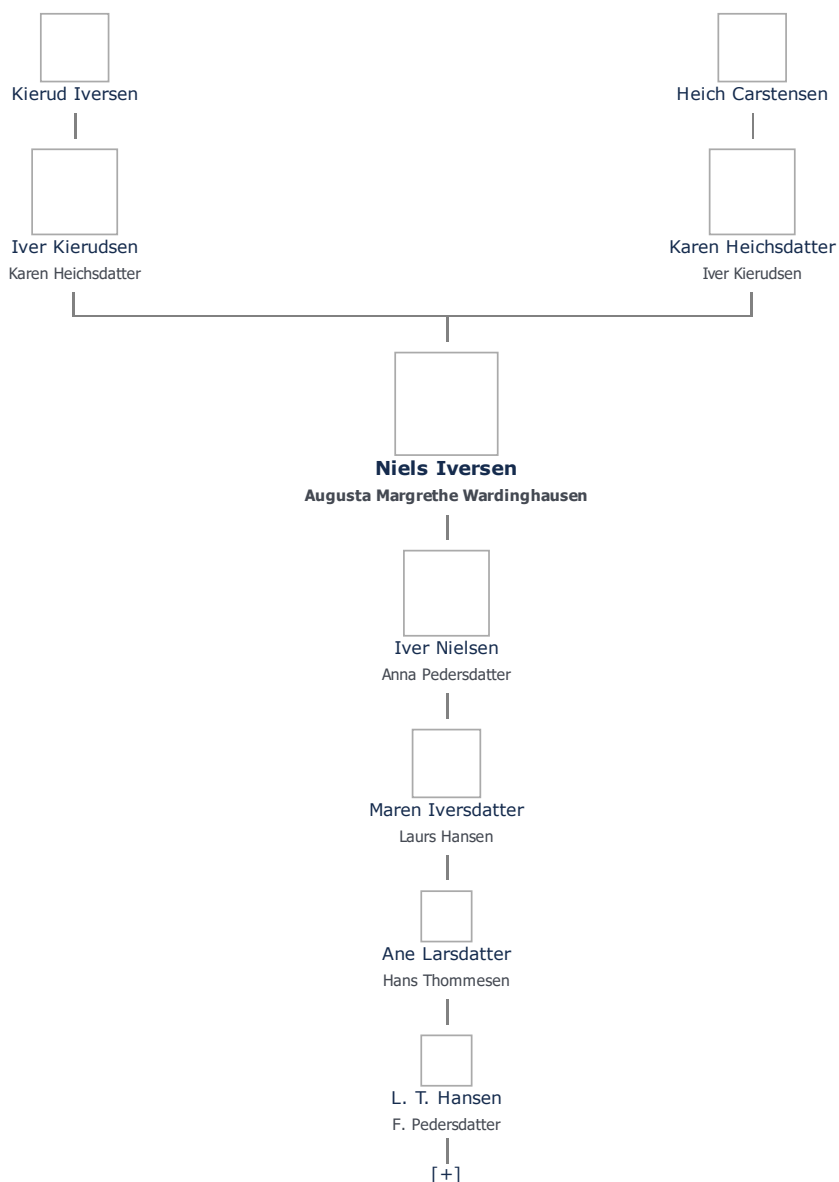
Kierud Iversen

Heich Carstensen

Iver Kierudsen
Karen Heichsdatter

Karen Heichsdatter
Iver Kierudsen

**Niels Iversen**
**Augusta Margrethe Wardinghausen**

Iver Nielsen
Anna Pedersdatter

Maren Iversdatter
Laurs Hansen

Ane Larsdatter
Hans Thommesen

L. T. Hansen
F. Pedersdatter

[+]